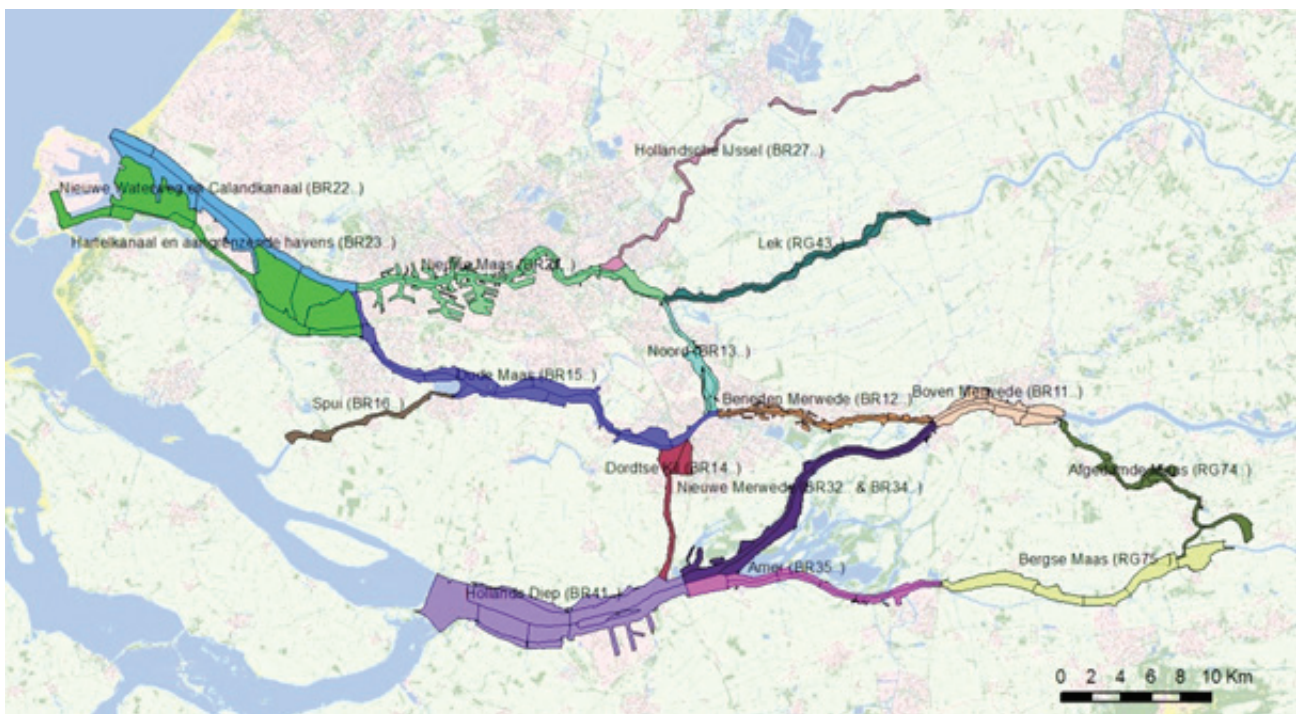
Hollandsche IJssel (BR27..)

Nieuwe Waterweg en Calandkanaal (BR22..)

Hartelkanaal en aangrenzende havens (BR23..)

Lek (RG43..)

Nieuwe Maas (BR2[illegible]..)

Noord (BR13..)

Oude Maas (BR15..)

Spui (BR16..)

Beneden Merwede (BR12..)

Boven Merwede (BR11..)

Dordtse Kil (BR14..)

Nieuwe Merwede (BR32.. & BR34..)

Afgedamde Maas (RG74..)

Bergse Maas (RG75..)

Amer (BR35..)

Hollands Diep (BR41..)

0 2 4 6 8 10 Km